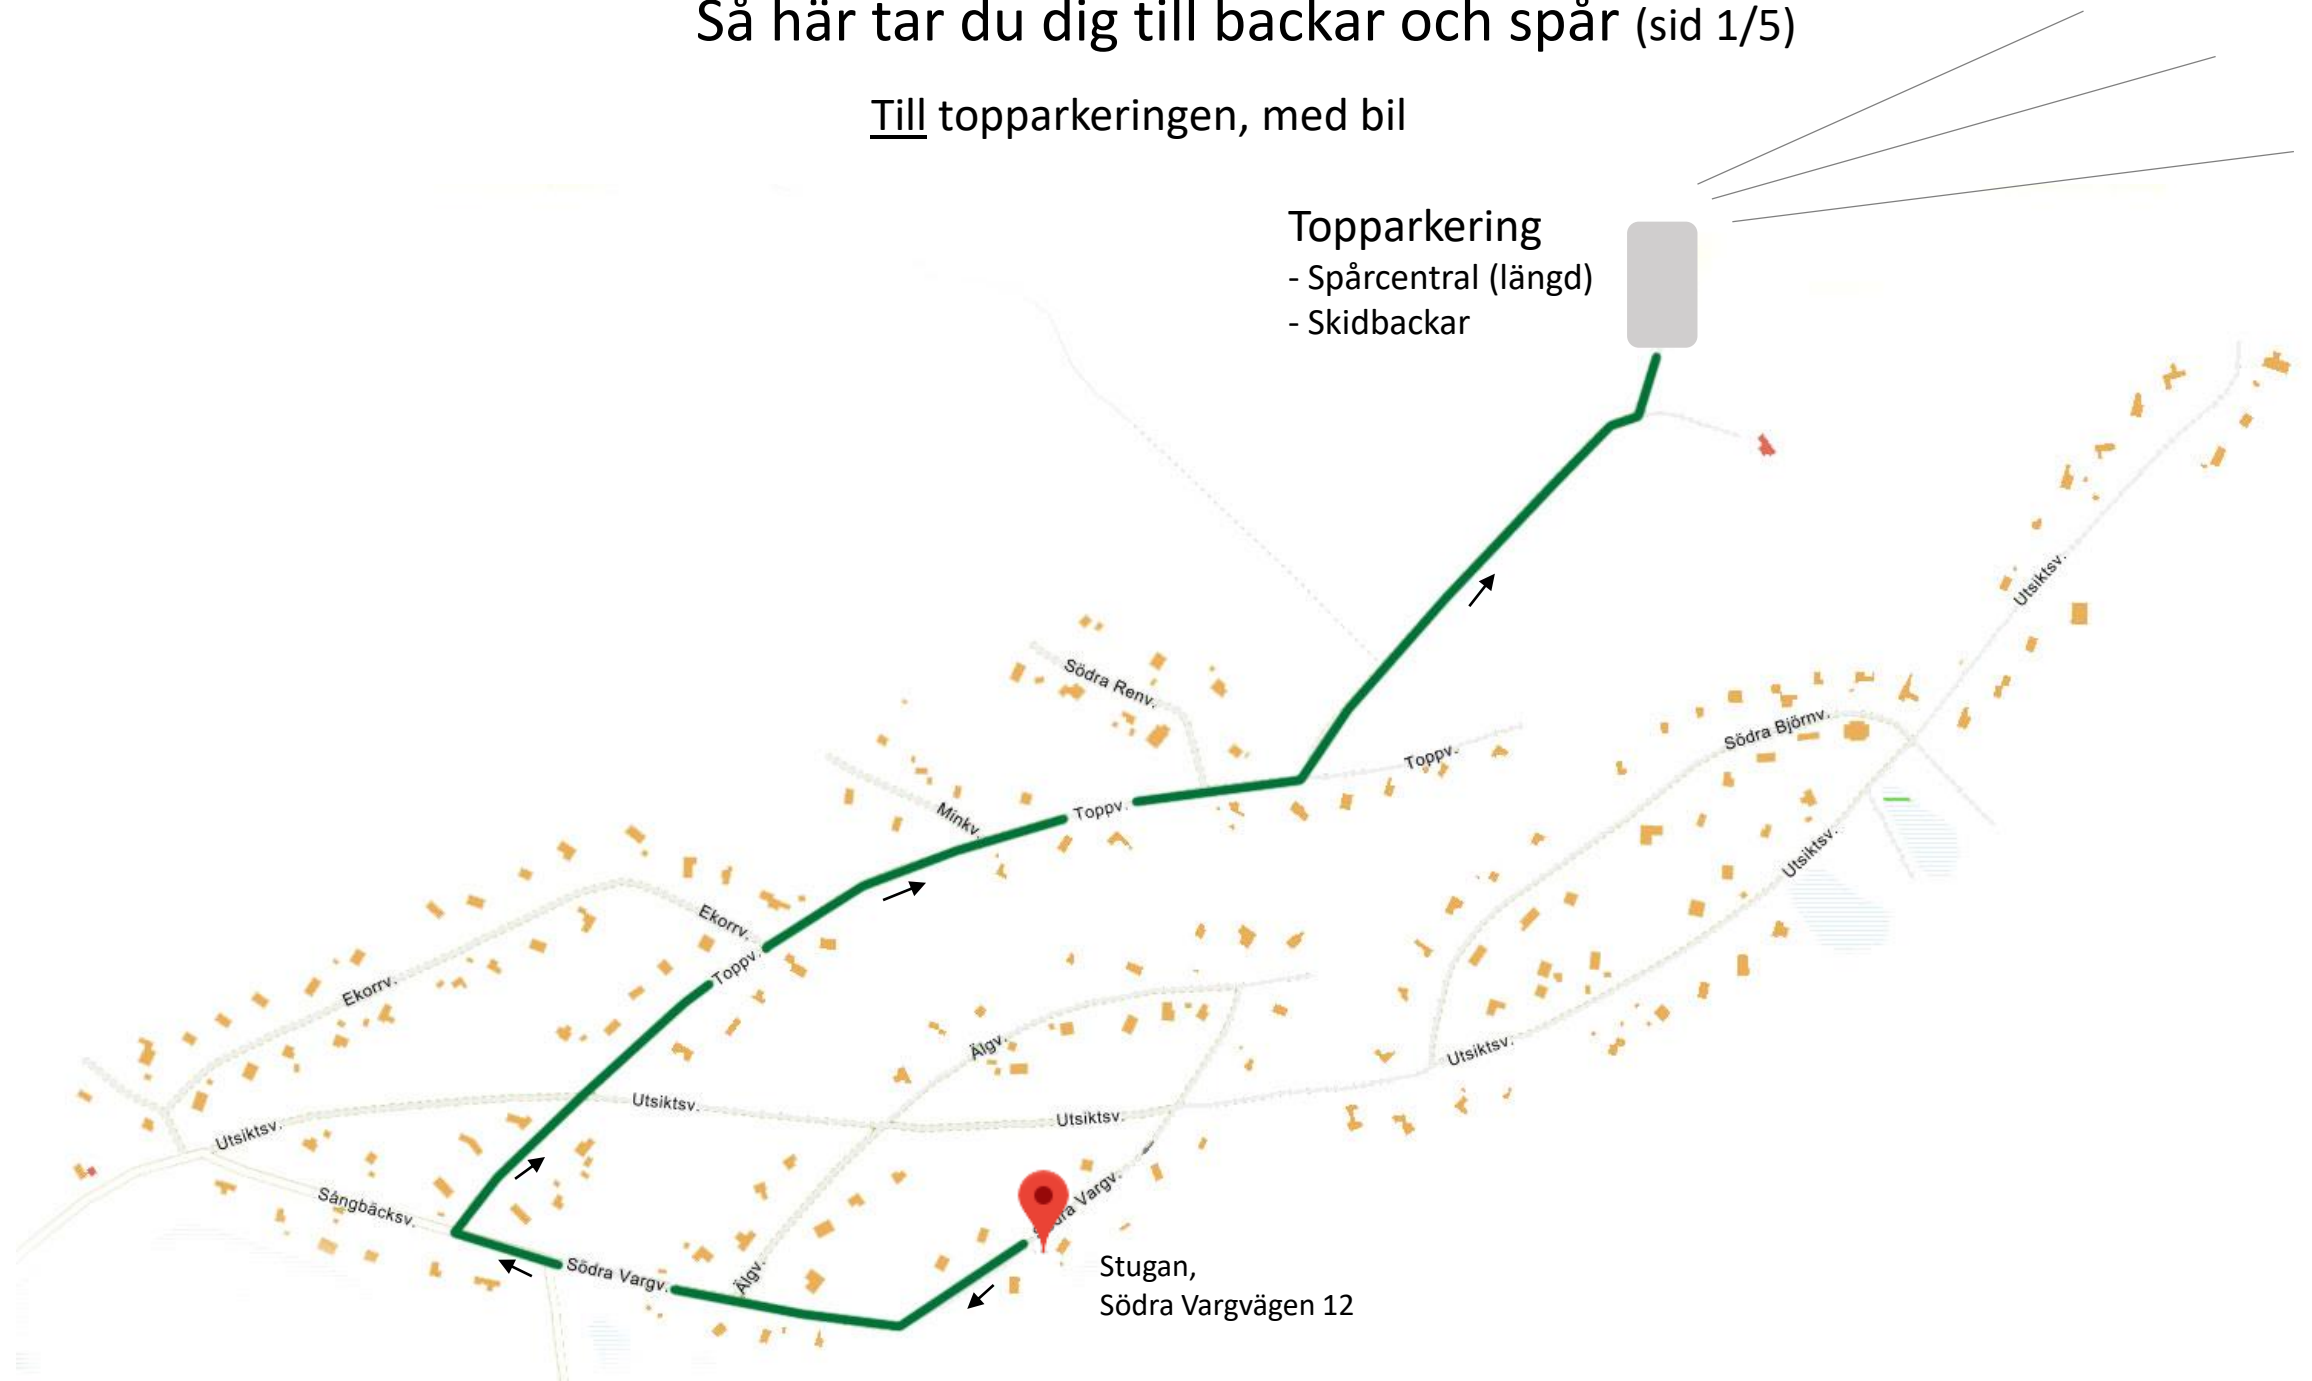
Så här tar du dig till backar och spår (sid 1/5)

Till topparkeringen, med bil

Topparkering
- Spårcentral (längd)
- Skidbackar

Södra Renv.

Toppv.

Minkv.

Toppv.

Ekorrv.

Toppv.

Ekorrv.

Södra Björnv.

Utsiktsv.

Utsiktsv.

Utsiktsv.

Älgv.

Utsiktsv.

Utsiktsv.

Utsiktsv.

Sångbäcksv.

Södra Vargv.

Älgv.

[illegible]ra Vargv.

Stugan,
Södra Vargvägen 12